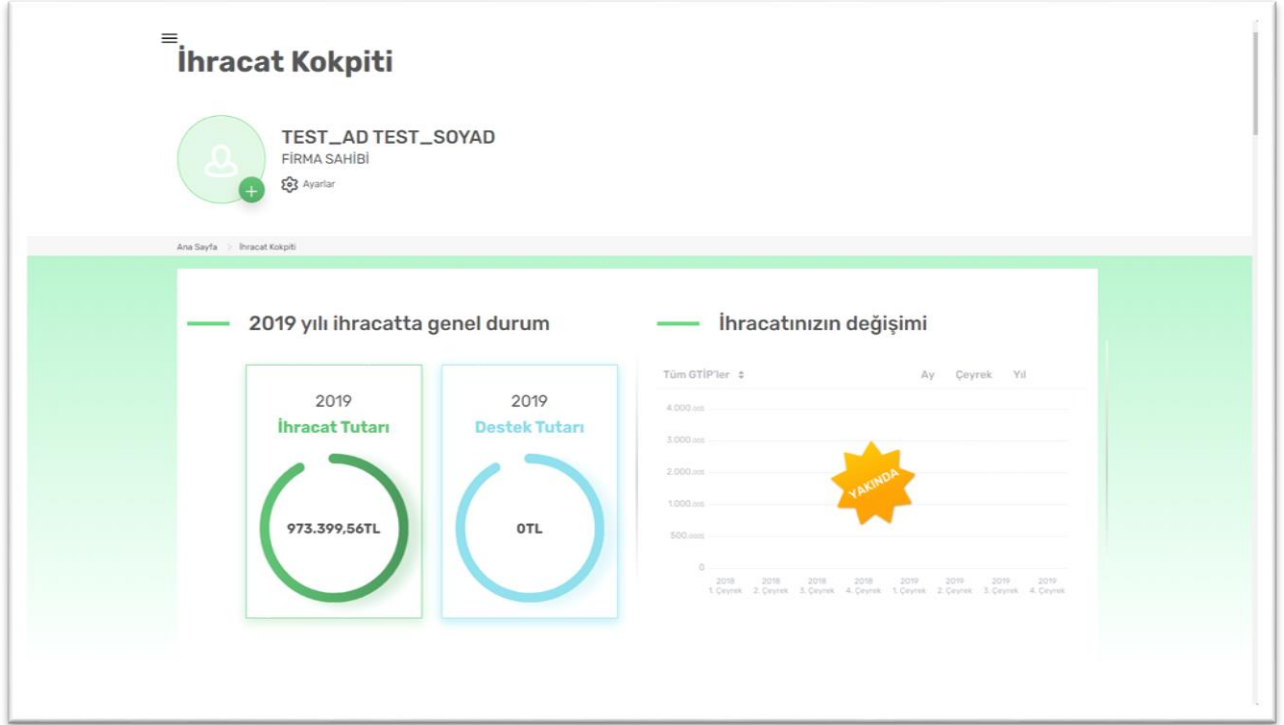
İhracat Kokpiti

TEST_AD TEST_SOYAD
FİRMA SAHİBİ
Ayarlar

Ana Sayfa > İhracat Kokpiti

2019 yılı ihracatta genel durum

2019
İhracat Tutarı
973.399,56TL

2019
Destek Tutarı
0TL

İhracatınızın değişimi

Tüm GTİP'ler

Ay Çeyrek Yıl

4.000.000
3.000.000
2.000.000
1.000.000
500.000
0

YAKINDA

2018 1. Çeyrek
2018 2. Çeyrek
2018 3. Çeyrek
2018 4. Çeyrek
2019 1. Çeyrek
2019 2. Çeyrek
2019 3. Çeyrek
2019 4. Çeyrek